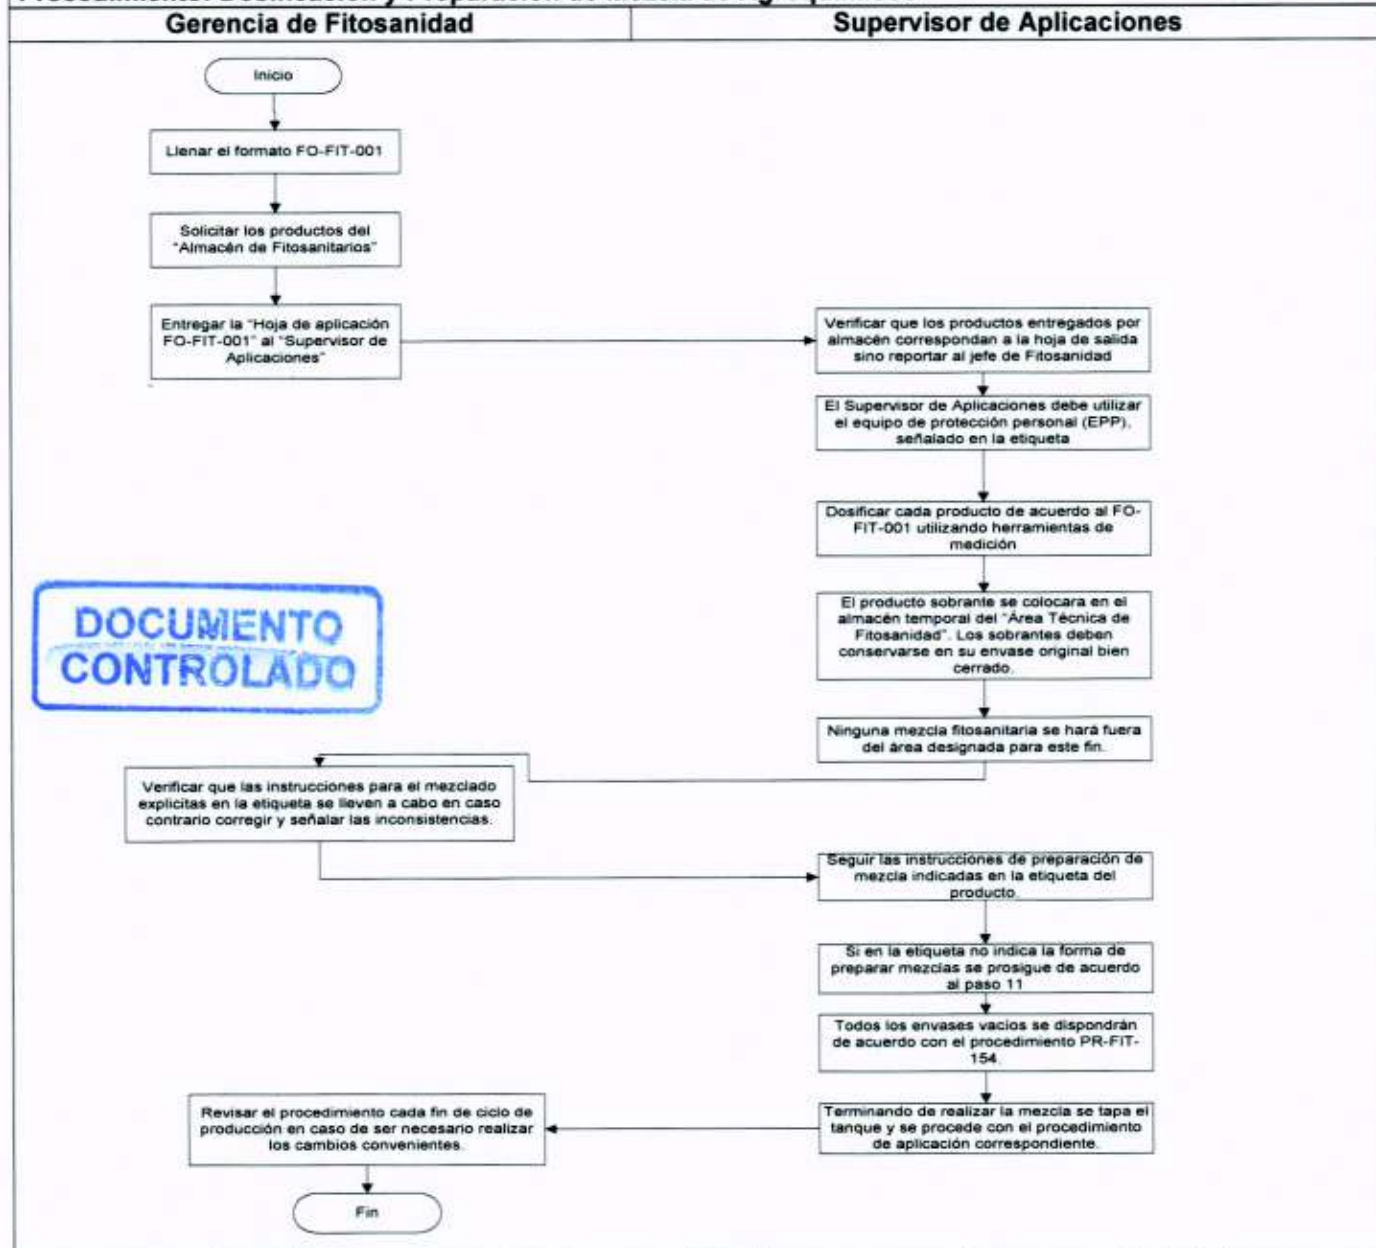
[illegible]

Gerencia de Fitosanidad

Supervisor de Aplicaciones

Inicio

Llenar el formato FO-FIT-001

Solicitar los productos del "Almacén de Fitosanitarios"

Entregar la "Hoja de aplicación FO-FIT-001" al "Supervisor de Aplicaciones"

Verificar que los productos entregados por almacén correspondan a la hoja de salida sino reportar al jefe de Fitosanidad

El Supervisor de Aplicaciones debe utilizar el equipo de protección personal (EPP), señalado en la etiqueta

Dosificar cada producto de acuerdo al FO-FIT-001 utilizando herramientas de medición

DOCUMENTO CONTROLADO

El producto sobrante se colocara en el almacén temporal del "Área Técnica de Fitosanidad". Los sobrantes deben conservarse en su envase original bien cerrado.

Ninguna mezcla fitosanitaria se hará fuera del área designada para este fin.

Verificar que las instrucciones para el mezclado explicitas en la etiqueta se lleven a cabo en caso contrario corregir y señalar las inconsistencias.

Seguir las instrucciones de preparación de mezcla indicadas en la etiqueta del producto.

Si en la etiqueta no indica la forma de preparar mezclas se prosigue de acuerdo al paso 11

Todos los envases vacíos se dispondrán de acuerdo con el procedimiento PR-FIT-154.

Revisar el procedimiento cada fin de ciclo de producción en caso de ser necesario realizar los cambios convenientes.

Terminando de realizar la mezcla se tapa el tanque y se procede con el procedimiento de aplicación correspondiente.

Fin